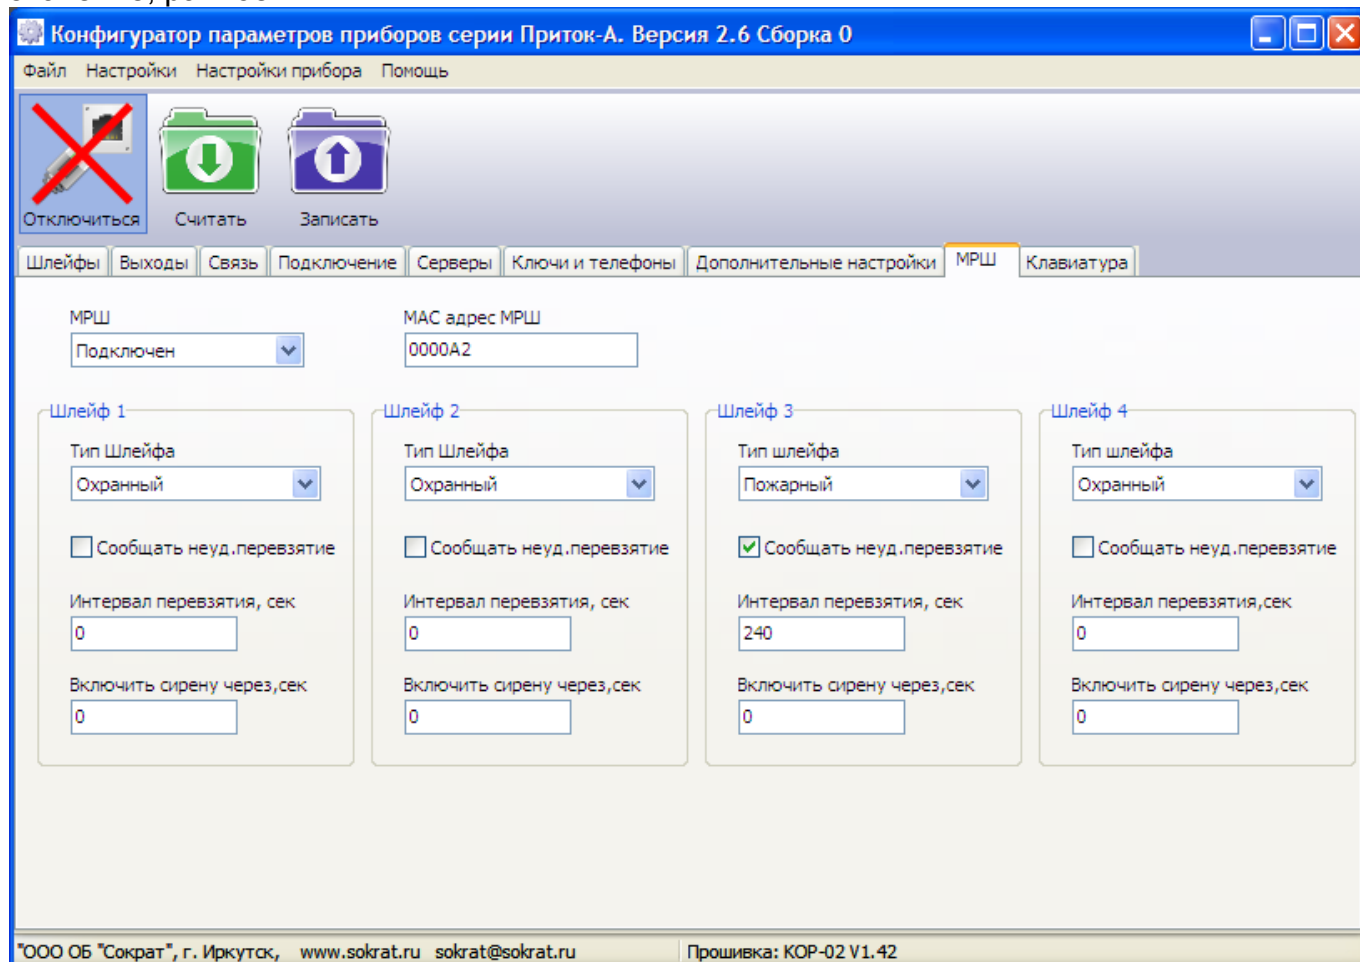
Конфигуратор параметров приборов серии Приток-А. Версия 2.6 Сборка 0

Файл Настройки Настройки прибора Помощь

Отключиться Считать Записать

Шлейфы Выходы Связь Подключение Серверы Ключи и телефоны Дополнительные настройки МРШ Клавиатура

МРШ
Подключен

MAC адрес МРШ
0000A2

Шлейф 1
Тип Шлейфа
Охранный
Сообщать неуд.перевзятие
Интервал перевзятия, сек
0
Включить сирену через,сек
0

Шлейф 2
Тип Шлейфа
Охранный
Сообщать неуд.перевзятие
Интервал перевзятия, сек
0
Включить сирену через,сек
0

Шлейф 3
Тип шлейфа
Пожарный
Сообщать неуд.перевзятие
Интервал перевзятия, сек
240
Включить сирену через,сек
0

Шлейф 4
Тип шлейфа
Охранный
Сообщать неуд.перевзятие
Интервал перевзятия,сек
0
Включить сирену через,сек
0

"ООО ОБ "Сократ", г. Иркутск, www.sokrat.ru sokrat@sokrat.ru Прошивка: КОР-02 V1.42